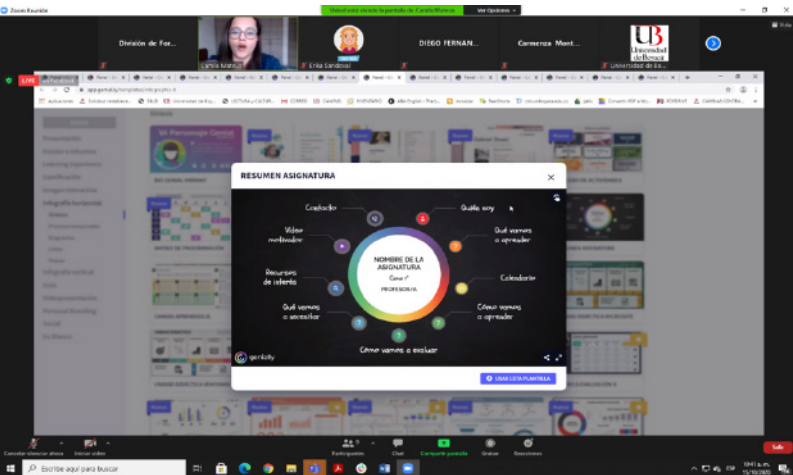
Zoom Reunión

Usted está viendo la pantalla de Camila Moreno

Ver Opciones

División de For...

Camila Mont...

Erika Sandoval

DIEGO FERNAN...

Carmenza Mont...

UB Universidad de Boyacá

Universidad de Bo...

LIVE

app.genial.ly/templates/infographics

Mi Personaje Genial

RESUMEN ASIGNATURA

Contacto

Quién soy

Vídeo motivador

Qué vamos a aprender

NOMBRE DE LA ASIGNATURA

Curso 1º

PROFESOR/A

Recursos de interés

Calendario

Qué vamos a necesitar

Cómo vamos a aprender

Cómo vamos a evaluar

genially

USAR ESTA PLANTILLA

Cancelar silenciar ahora

Iniciar vídeo

Participantes

Chat

Compartir pantalla

Grabar

Reacciones

Salir

Escribe aquí para buscar

ESP

5:41 p.m.

15/10/2020